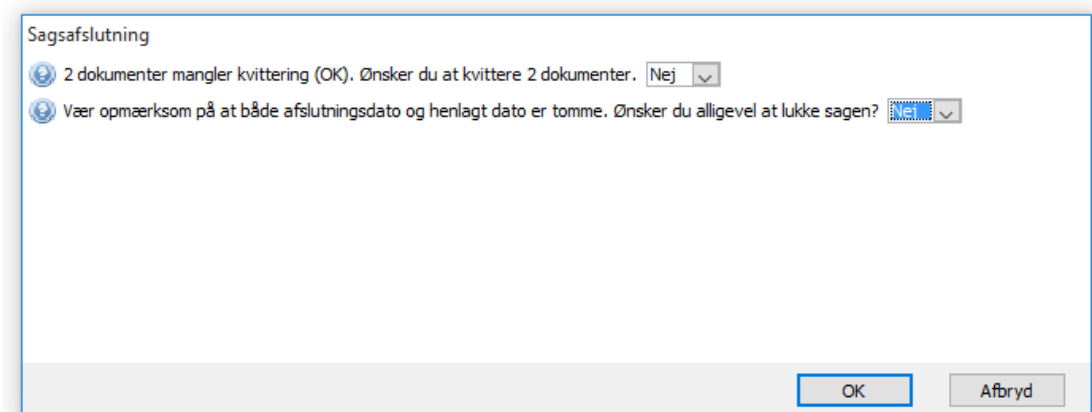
Sagsafslutning

2 dokumenter mangler kvittering (OK). Ønsker du at kvittere 2 dokumenter. Nej

Vær opmærksom på at både afslutningsdato og henlagt dato er tomme. Ønsker du alligevel at lukke sagen? Nej

OK

Afbryd